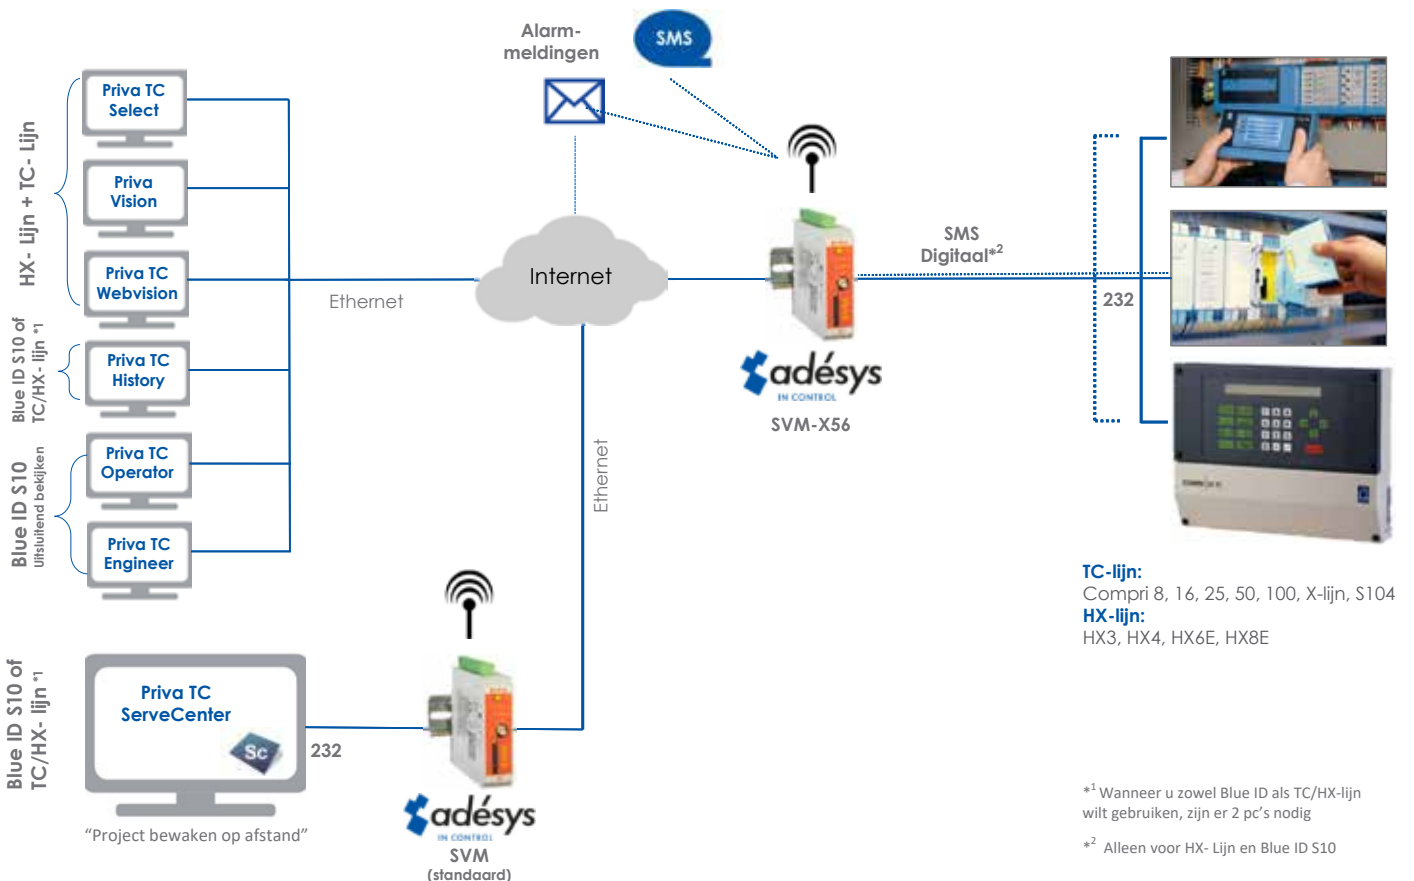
HX- Lijn + TC- Lijn

Priva TC Select

Priva Vision

Priva TC Webvision

Blue ID S10 of TC/HX- lijn *1

Priva TC History

Blue ID S10 Uitsluitend bekijken

Priva TC Operator

Priva TC Engineer

Alarm-meldingen

SMS

Internet

Ethernet

SMS Digitaal*$^2$

232

adésys IN CONTROL

SVM-X56

Ethernet

Blue ID S10 of TC/HX- lijn *1

Priva TC ServeCenter

Sc

232

"Project bewaken op afstand"

adésys IN CONTROL

SVM (standaard)

TC-lijn:
Compri 8, 16, 25, 50, 100, X-lijn, S104
HX-lijn:
HX3, HX4, HX6E, HX8E

*$^1$ Wanneer u zowel Blue ID als TC/HX-lijn wilt gebruiken, zijn er 2 pc's nodig

*$^2$ Alleen voor HX- Lijn en Blue ID S10